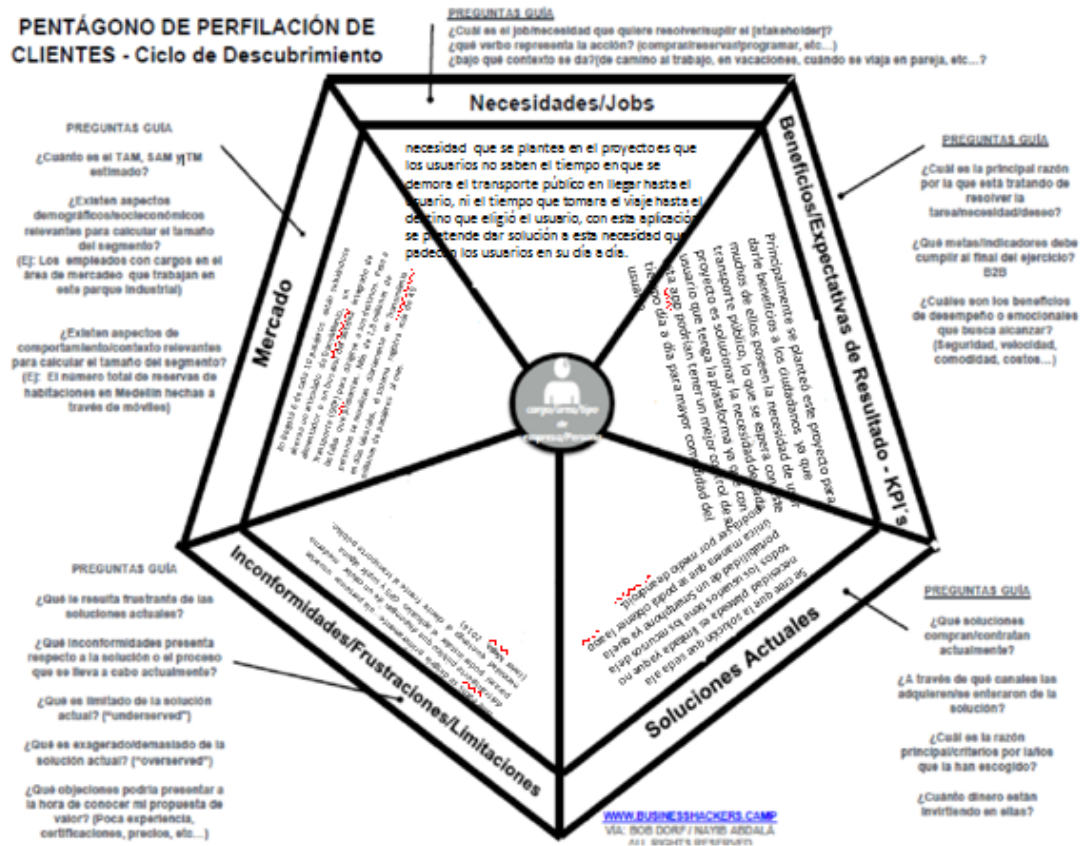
PENTÁGONO DE PERFILACIÓN DE CLIENTES - Ciclo de Descubrimiento

PREGUNTAS GUÍA
¿Cuál es el job/necesidad que quiere resolver/suplir el [stakeholder]?
¿qué verbo representa la acción? (comprar/reservar/programar, etc...)
¿bajo qué contexto se da?(de camino al trabajo, en vacaciones, cuándo se viaja en pareja, etc... ?

Necesidades/Jobs

necesidad que se plantea en el proyecto es que los usuarios no saben el tiempo en que se demore el transporte público en llegar hasta el usuario, ni el tiempo que tomará el viaje hasta el destino que eligió el usuario, con esta aplicación se pretende dar solución a esta necesidad que padecen los usuarios en su día a día.

PREGUNTAS GUÍA
¿Cuánto es el TAM, SAM y TM estimado?
¿Existen aspectos demográficos/socioeconómicos relevantes para calcular el tamaño del segmento?
(Ej: Los empleados con cargos en el área de mercadeo que trabajan en este parque industrial)
¿Existen aspectos de comportamiento/contexto relevantes para calcular el tamaño del segmento?
(Ej: El número total de reservas de habitaciones en Medellín hechas a través de móviles)

Mercado

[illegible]

Beneficios/Expectativas de Resultado - KPI's

Principalmente se planteó este proyecto para darle beneficios a los ciudadanos ya que muchos de ellos poseen la necesidad de usar transporte público, lo que se espera con este proyecto es solucionar la necesidad de que con esta plataforma ya que usuario que tenga la app podrían tener un mejor control de su tiempo día a día para mayor comodidad del usuario

PREGUNTAS GUÍA
¿Cuál es la principal razón por la que está tratando de resolver la tarea/necesidad/deseo?
¿Qué metas/indicadores debe cumplir al final del ejercicio? B2B
¿Cuáles son los beneficios de desempeño o emocionales que busca alcanzar? (Seguridad, velocidad, comodidad, costos....)

cargo/área/tipo de empresa/Persona

PREGUNTAS GUÍA
¿Qué le resulta frustrante de las soluciones actuales?
¿Qué inconformidades presenta respecto a la solución o el proceso que se lleva a cabo actualmente?
¿Qué es limitado de la solución actual? ("underserved")
¿Qué es exagerado/demasiado de la solución actual? ("overserved")
¿Qué objeciones podría presentar a la hora de conocer mi propuesta de valor? (Poca experiencia, certificaciones, precios, etc...)

Inconformidades/Frustraciones/Limitaciones

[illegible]

Soluciones Actuales

Se cree que la solución que sería la necesidad planteada es tener los recursos de todos los usuarios tener un Smartphone ya que la posibilidad de un que se pueda obtener única manera por medio de la aplicación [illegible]

PREGUNTAS GUÍA
¿Qué soluciones compran/contratan actualmente?
¿A través de qué canales las adquieren/se enteraron de la solución?
¿Cuál es la razón principal/criterios por la/los que la han escogido?
¿Cuánto dinero están invirtiendo en ellas?

WWW.BUSINESSHACKERS.CAMP
VIA: BOB DORF / NAYIB ABDALÁ
ALL RIGHTS RESERVED